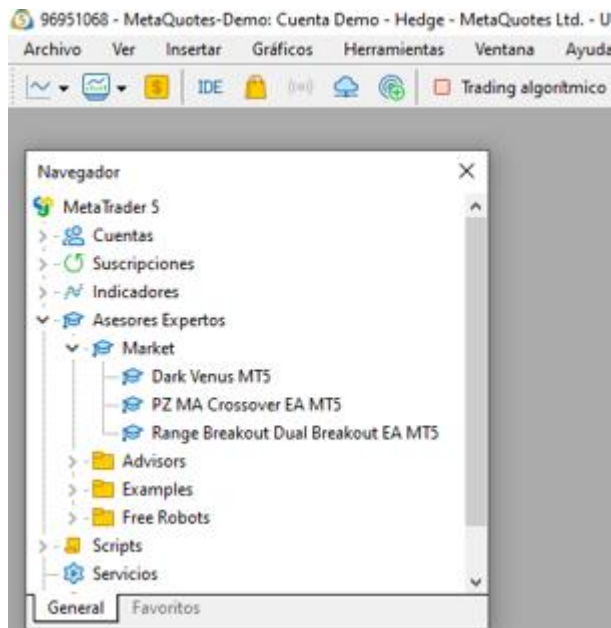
96951068 - MetaQuotes-Demo: Cuenta Demo - Hedge - MetaQuotes Ltd. - U

Archivo Ver Insertar Gráficos Herramientas Ventana Ayuda

IDE

Trading algorítmico

Navegador

MetaTrader 5

Cuentas

Suscripciones

Indicadores

Asesores Expertos

Market

Dark Venus MT5

PZ MA Crossover EA MT5

Range Breakout Dual Breakout EA MT5

Advisors

Examples

Free Robots

Scripts

Servicios

General Favoritos